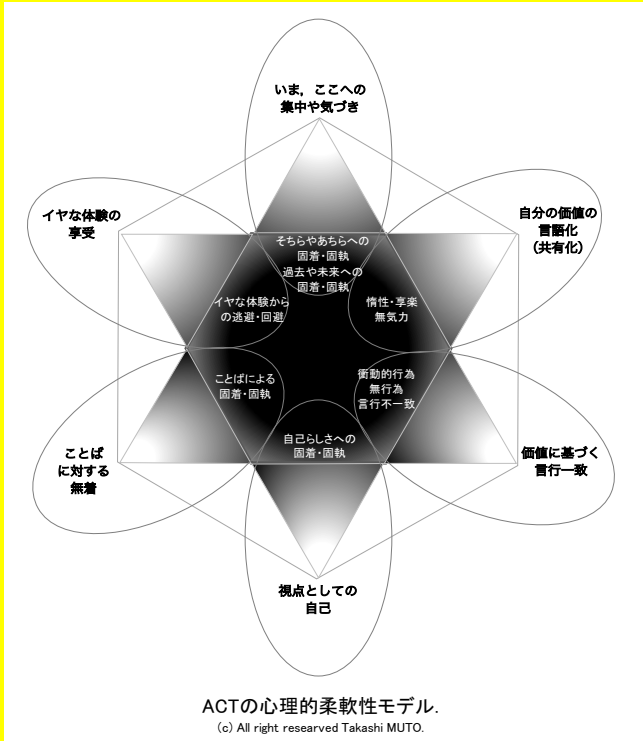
いま，ここへの
集中や気づき

イヤな体験の
享受

自分の価値の
言語化
(共有化)

そちらやあちらへの
固着・固執
過去や未来への
固着・固執

イヤな体験から
の逃避・回避

惰性・享楽
無気力

ことばによる
固着・固執

衝動的行為
無行為
言行不一致

自己らしさへの
固着・固執

ことば
に対する
無着

価値に基づく
言行一致

視点としての
自己

ACTの心理的柔軟性モデル.
(c) All right researved Takashi MUTO.